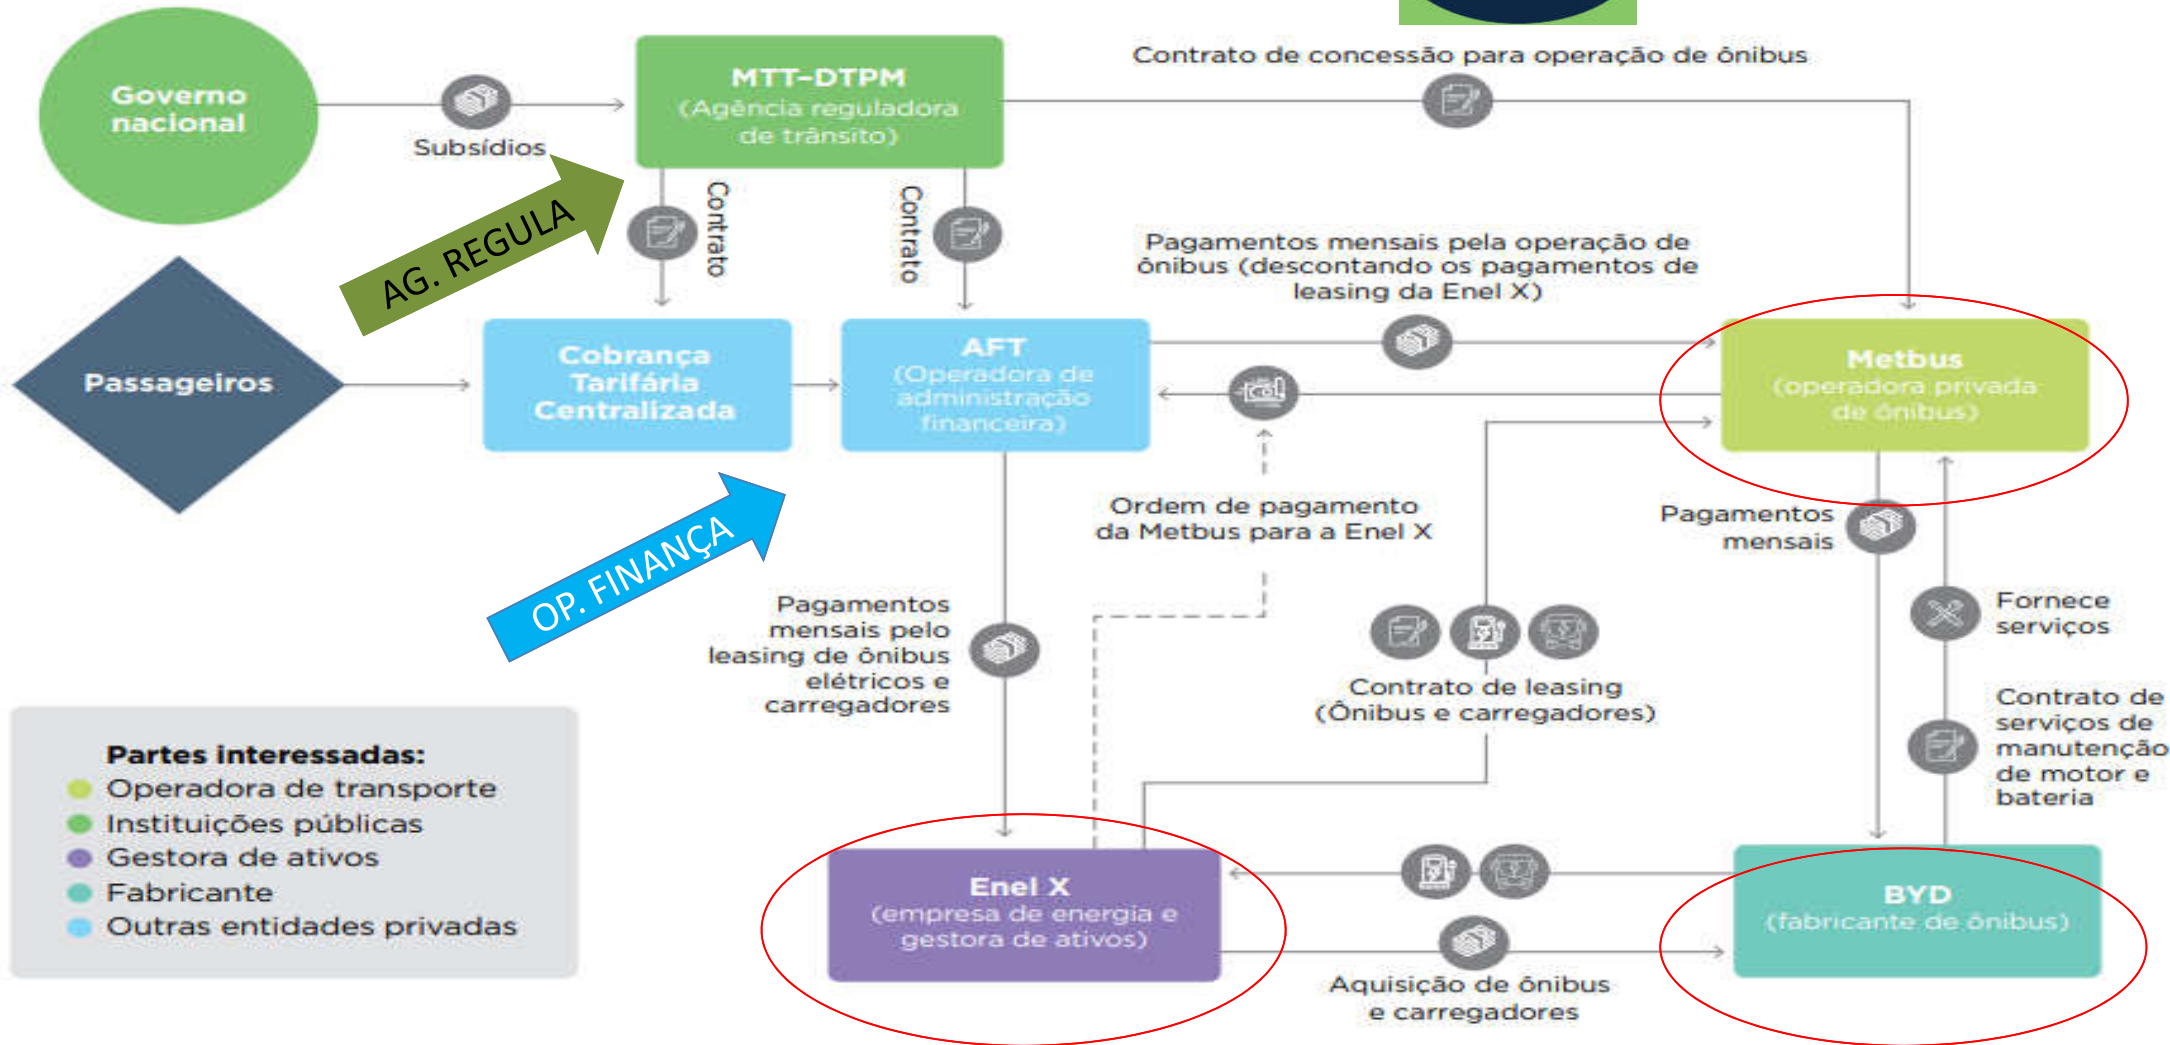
Governo nacional

Subsídios

MTT-DTPM
(Agência reguladora de trânsito)

Contrato de concessão para operação de ônibus

AG. REGULA

Contrato

Contrato

Pagamentos mensais pela operação de ônibus (descontando os pagamentos de leasing da Enel X)

Passageiros

Cobrança Tarifária Centralizada

AFT
(Operadora de administração financeira)

Metbus
(operadora privada de ônibus)

Ordem de pagamento da Metbus para a Enel X

Pagamentos mensais

OP. FINANÇA

Pagamentos mensais pelo leasing de ônibus elétricos e carregadores

Fornece serviços

Contrato de leasing (Ônibus e carregadores)

Contrato de serviços de manutenção de motor e bateria

Partes interessadas:
Operadora de transporte
Instituições públicas
Gestora de ativos
Fabricante
Outras entidades privadas

Enel X
(empresa de energia e gestora de ativos)

BYD
(fabricante de ônibus)

Aquisição de ônibus e carregadores